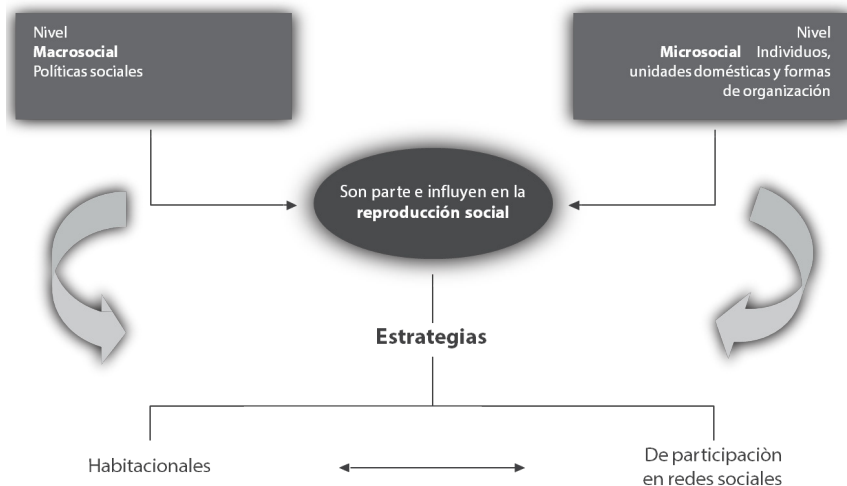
Nivel
**Macrosocial**
Políticas sociales

Nivel
**Microsocial** Individuos, unidades domésticas y formas de organización

Son parte e influyen en la **reproducción social**

**Estrategias**

Habitacionales

De participaciòn en redes sociales